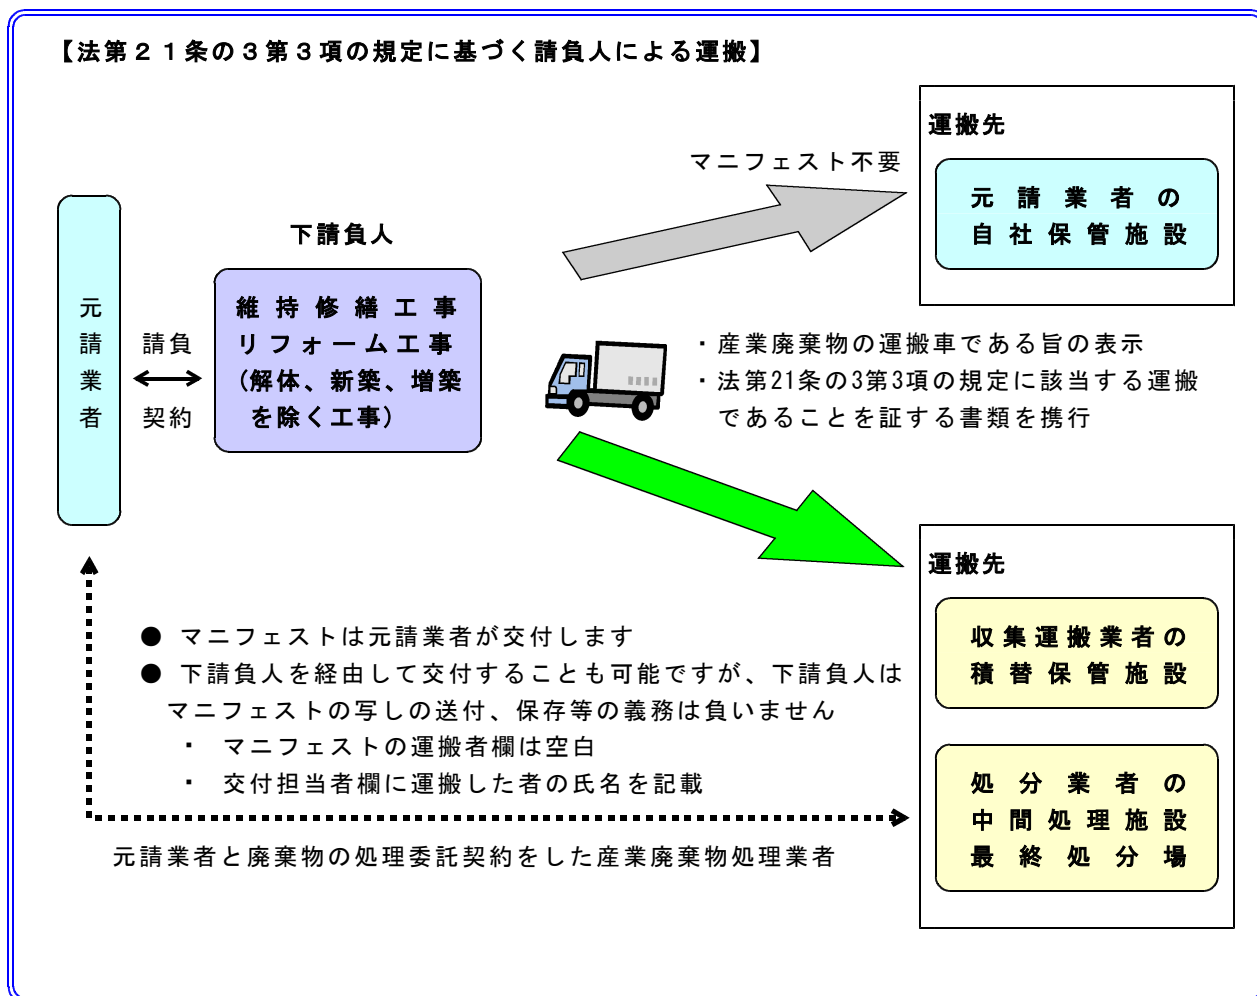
【法第２１条の３第３項の規定に基づく請負人による運搬】

運搬先

マニフェスト不要

元請業者の
自社保管施設

下請負人

元
請
業
者

請負
契約

維持修繕工事
リフォーム工事
（解体、新築、増築を除く工事）

・産業廃棄物の運搬車である旨の表示
・法第21条の3第3項の規定に該当する運搬であることを証する書類を携行

運搬先

収集運搬業者の
積替保管施設

● マニフェストは元請業者が交付します
● 下請負人を経由して交付することも可能ですが、下請負人はマニフェストの写しの送付、保存等の義務は負いません
・ マニフェストの運搬者欄は空白
・ 交付担当者欄に運搬した者の氏名を記載

処分業者の
中間処理施設
最終処分場

元請業者と廃棄物の処理委託契約をした産業廃棄物処理業者